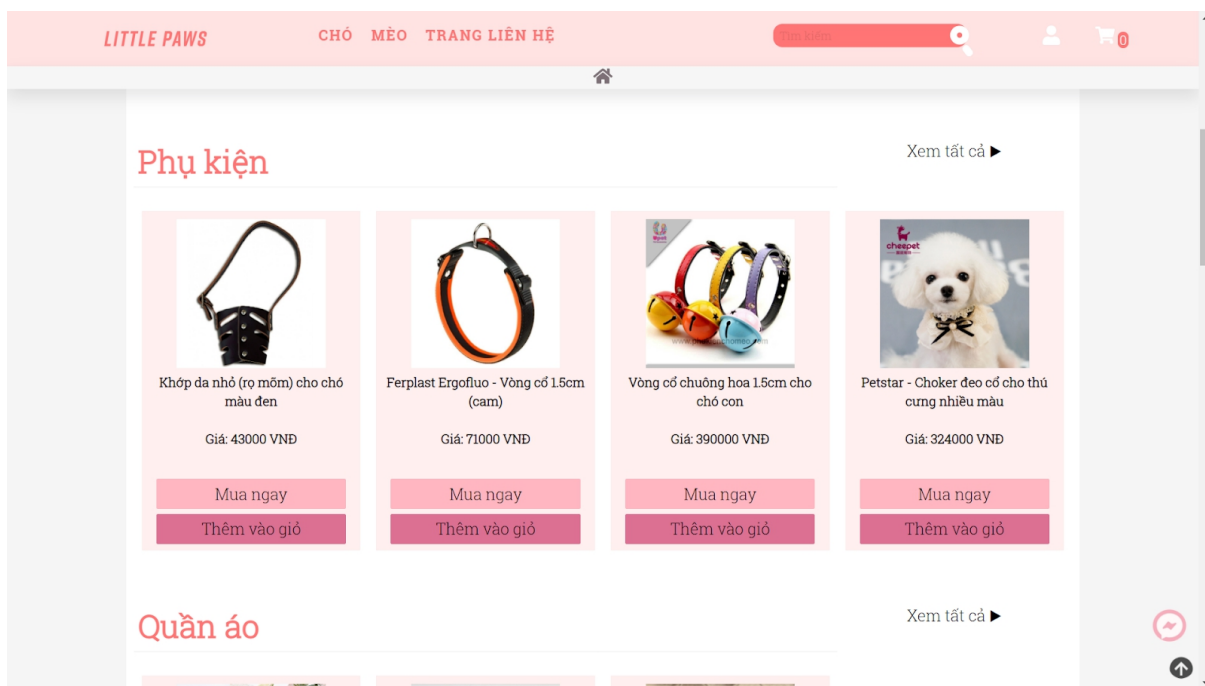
LITTLE PAWS

CHÓ MÈO TRANG LIÊN HỆ

Tìm kiếm

0

Phụ kiện

Xem tất cả ▶

Khớp da nhỏ (rọ mõm) cho chó màu đen

Giá: 43000 VNĐ

Mua ngay

Thêm vào giỏ

Ferplast Ergofluo - Vòng cổ 1.5cm (cam)

Giá: 71000 VNĐ

Mua ngay

Thêm vào giỏ

Vòng cổ chuông hoa 1.5cm cho chó con

Giá: 390000 VNĐ

Mua ngay

Thêm vào giỏ

cheepet

Petstar - Choker đeo cổ cho thú cưng nhiều màu

Giá: 324000 VNĐ

Mua ngay

Thêm vào giỏ

Quần áo

Xem tất cả ▶